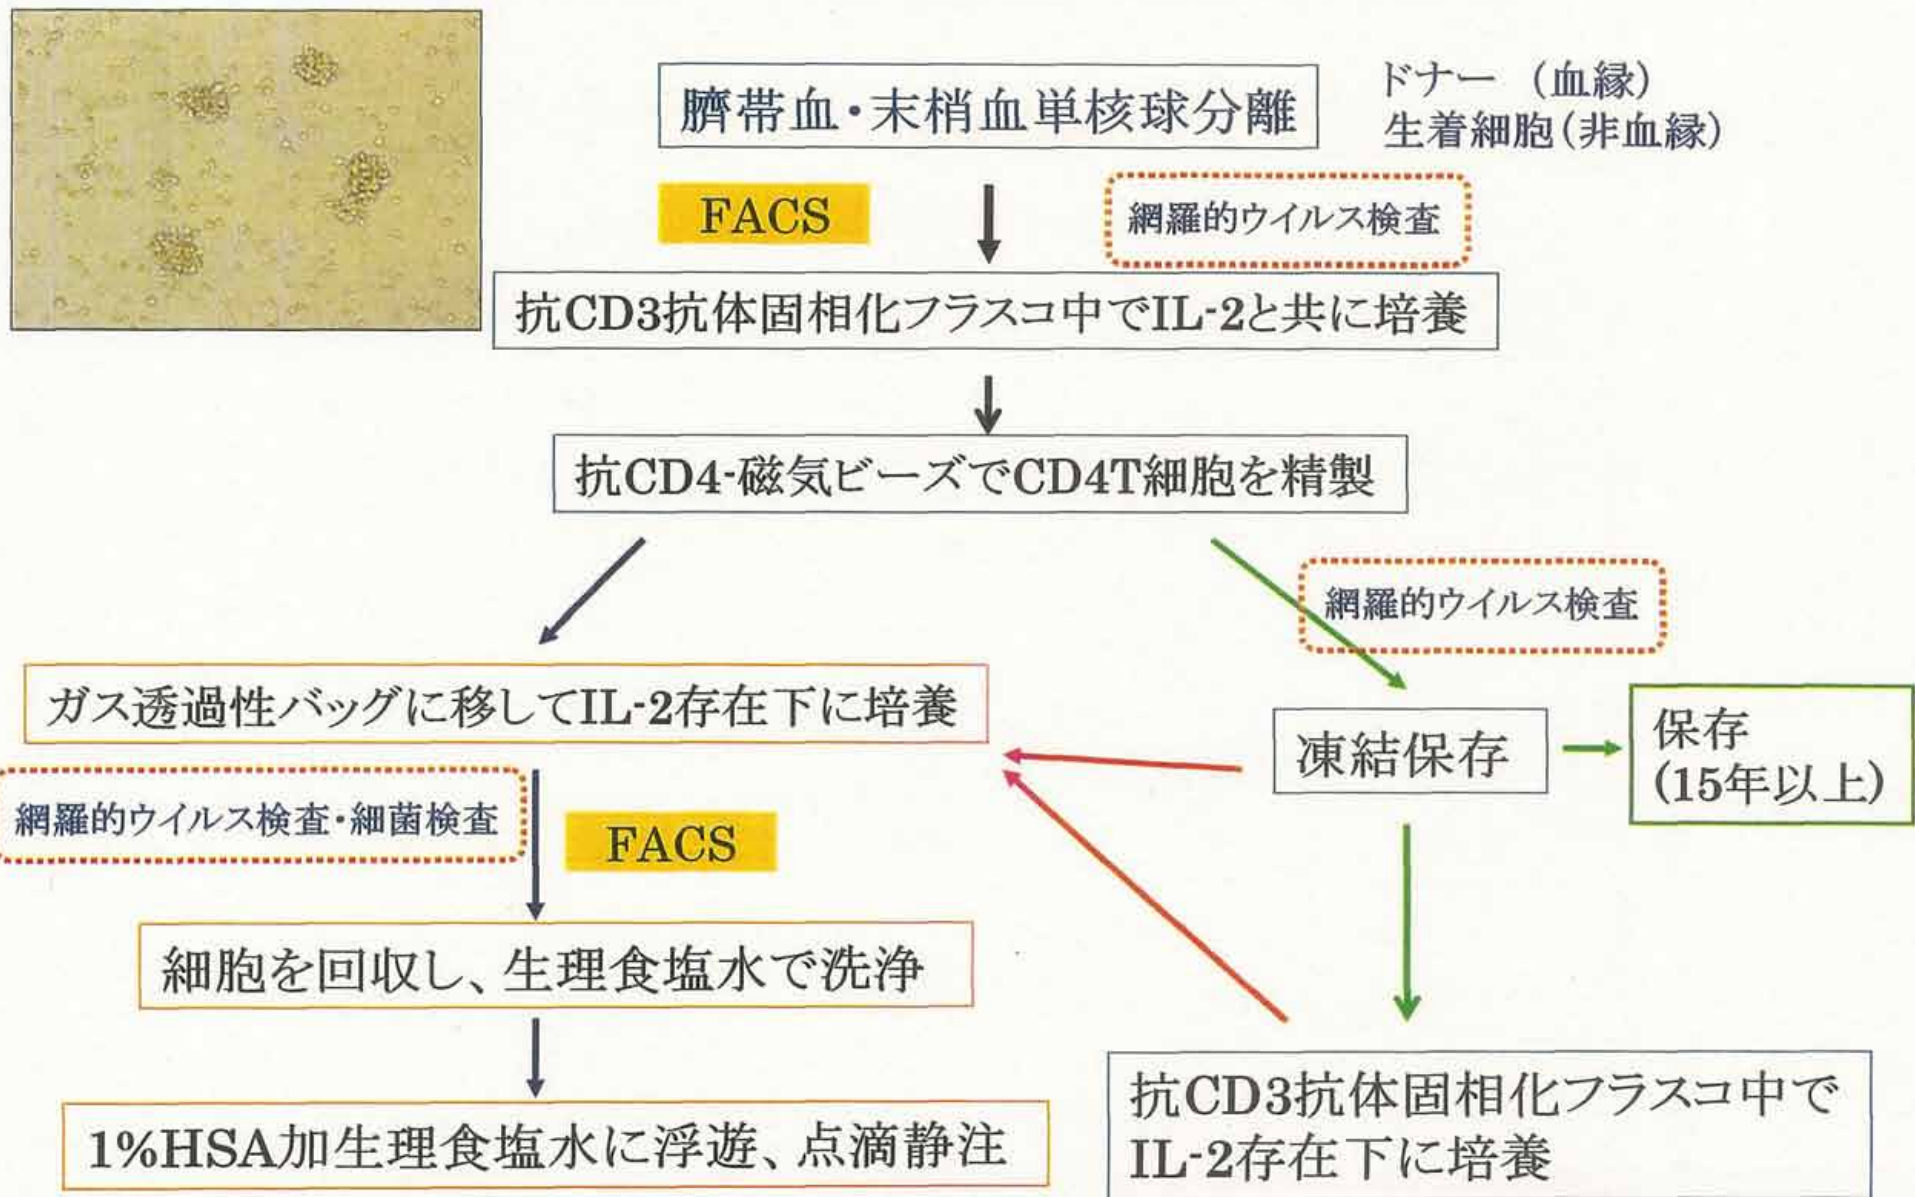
臍帯血・末梢血単核球分離

ドナー（血縁）
生着細胞（非血縁）

FACS

網羅的ウイルス検査

抗CD3抗体固相化フラスコ中でIL-2と共に培養

抗CD4-磁気ビーズでCD4T細胞を精製

網羅的ウイルス検査

ガス透過性バッグに移してIL-2存在下に培養

凍結保存

保存
(15年以上)

網羅的ウイルス検査・細菌検査

FACS

細胞を回収し、生理食塩水で洗浄

1%HSA加生理食塩水に浮遊、点滴静注

抗CD3抗体固相化フラスコ中で
IL-2存在下に培養